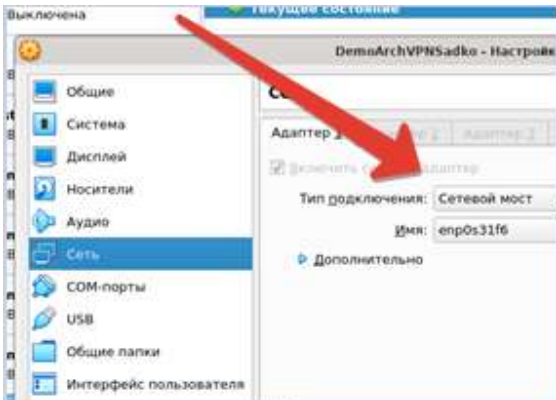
Выключена

Текущее состояние

DemoArchVPNSadko - Настрой

Общие
Система
Дисплей
Носители
Аудио
Сеть
COM-порты
USB
Общие папки
Интерфейс пользователя

Се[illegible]

Адаптер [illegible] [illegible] 2 Адаптер 3

Включить с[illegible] адаптер

Тип подключения: Сетевой мост

Имя: enp0s31f6

Дополнительно